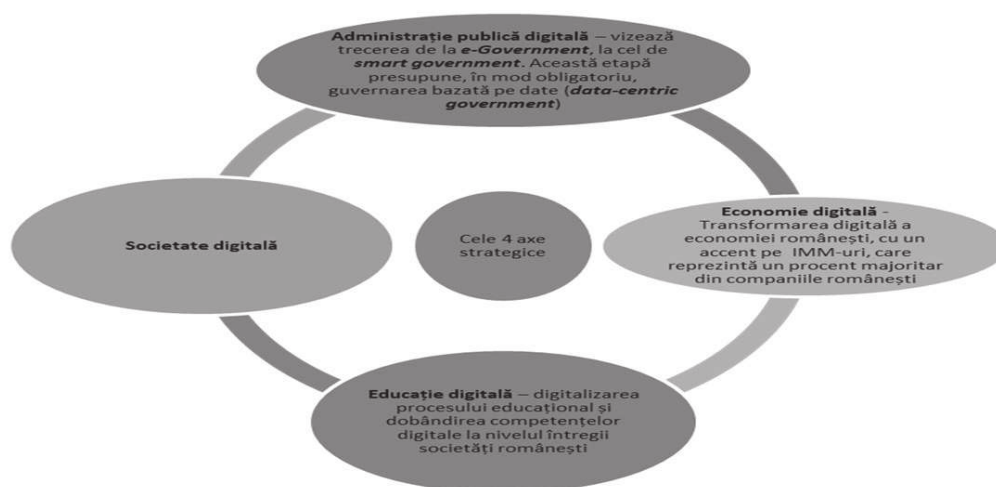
**Administrație publică digitală** – vizează trecerea de la ***e-Government***, la cel de ***smart government***. Această etapă presupune, în mod obligatoriu, guvernarea bazată pe date (***data-centric government***)

**Societate digitală**

Cele 4 axe strategice

**Economie digitală** - Transformarea digitală a economiei românești, cu un accent pe IMM-uri, care reprezintă un procent majoritar din companiile românești

**Educație digitală** – digitalizarea procesului educațional și dobândirea competențelor digitale la nivelul întregii societăți românești